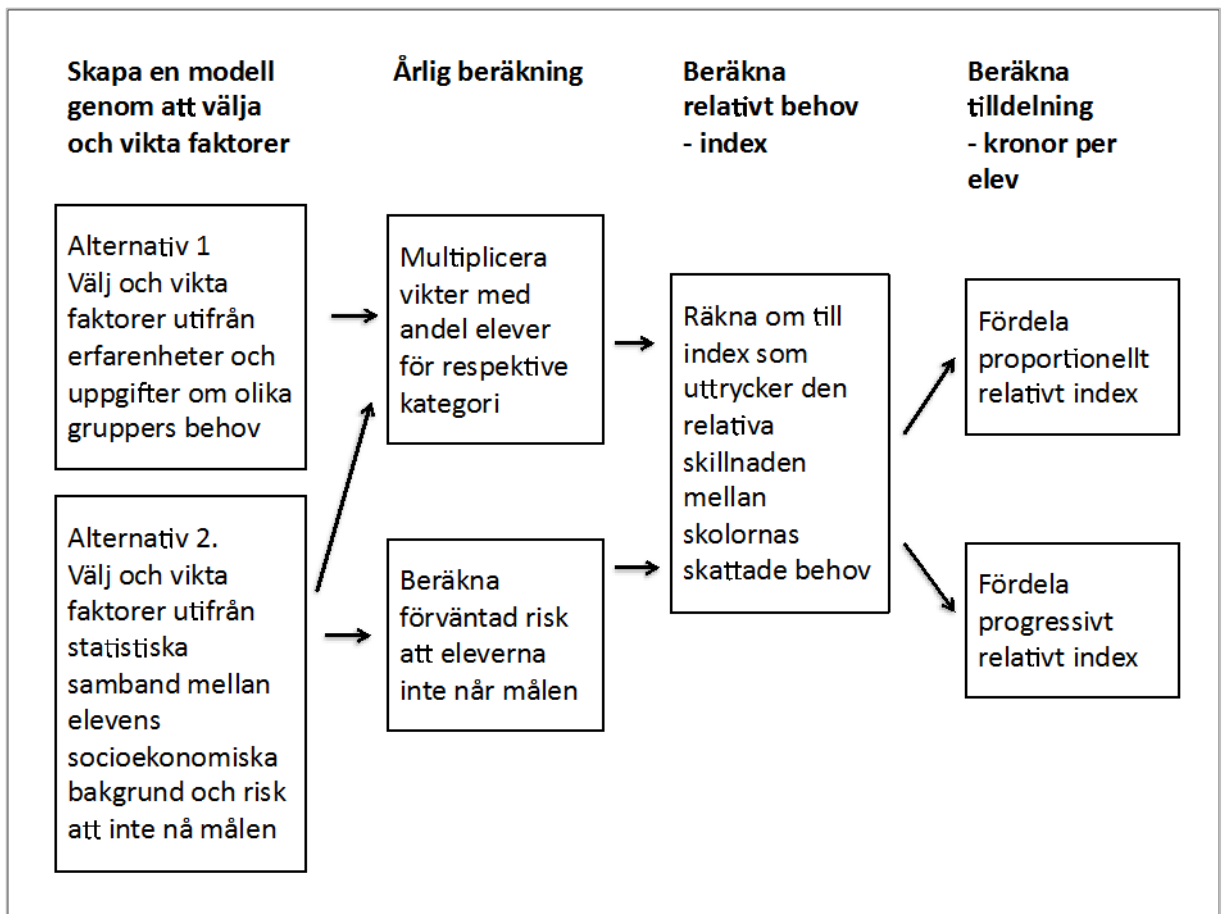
Skapa en modell genom att välja och vikta faktorer

Årlig beräkning

Beräkna relativt behov - index

Beräkna tilldelning - kronor per elev

Alternativ 1
Välj och vikta faktorer utifrån erfarenheter och uppgifter om olika gruppers behov

Alternativ 2.
Välj och vikta faktorer utifrån statistiska samband mellan elevens socioekonomiska bakgrund och risk att inte nå målen

Multiplicera vikter med andel elever för respektive kategori

Beräkna förväntad risk att eleverna inte når målen

Räkna om till index som uttrycker den relativa skillnaden mellan skolornas skattade behov

Fördela proportionellt relativt index

Fördela progressivt relativt index